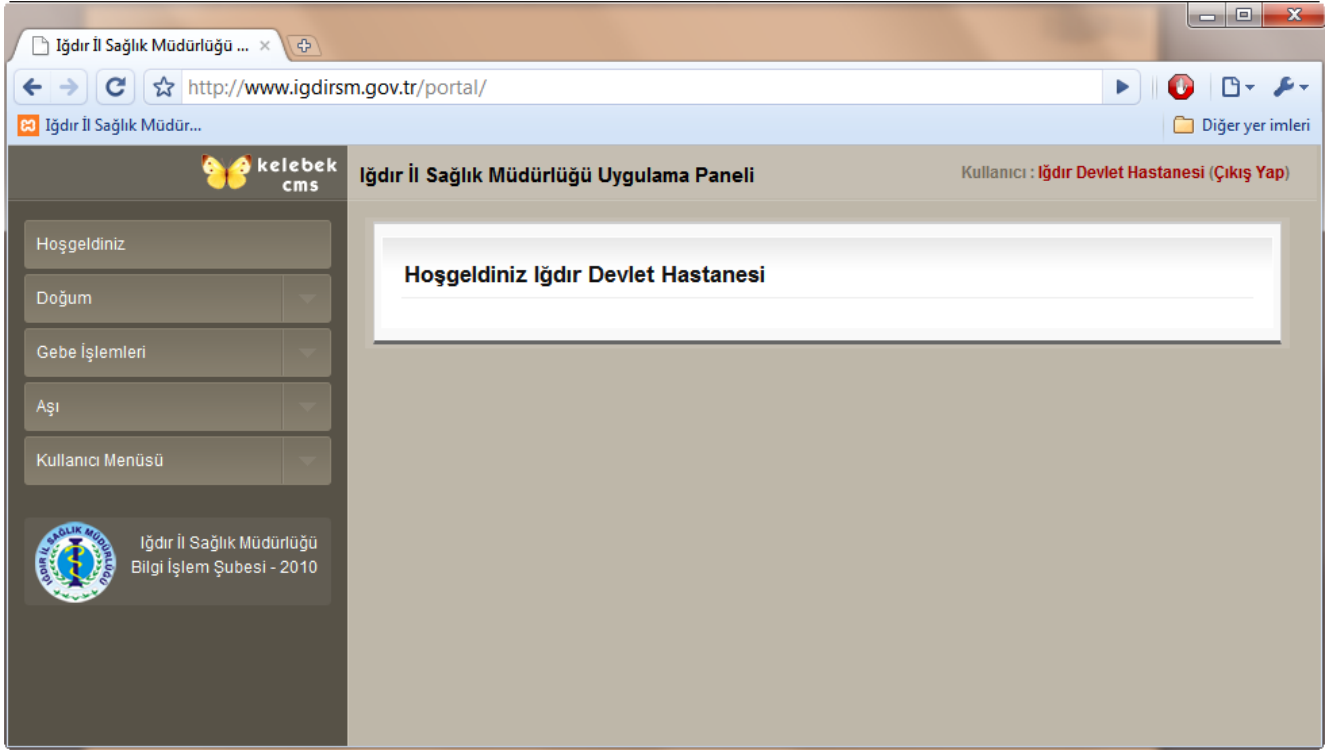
Iğdır İl Sağlık Müdürlüğü ... ×

http://www.igdirsm.gov.tr/portal/

Iğdır İl Sağlık Müdür...

Diğer yer imleri

kelebek cms

Iğdır İl Sağlık Müdürlüğü Uygulama Paneli

Kullanıcı : Iğdır Devlet Hastanesi (Çıkış Yap)

Hoşgeldiniz

Doğum

Gebe İşlemleri

Aşı

Kullanıcı Menüsü

IĞDIR İL SAĞLIK MÜDÜRLÜĞÜ

Iğdır İl Sağlık Müdürlüğü Bilgi İşlem Şubesi - 2010

Hoşgeldiniz Iğdır Devlet Hastanesi